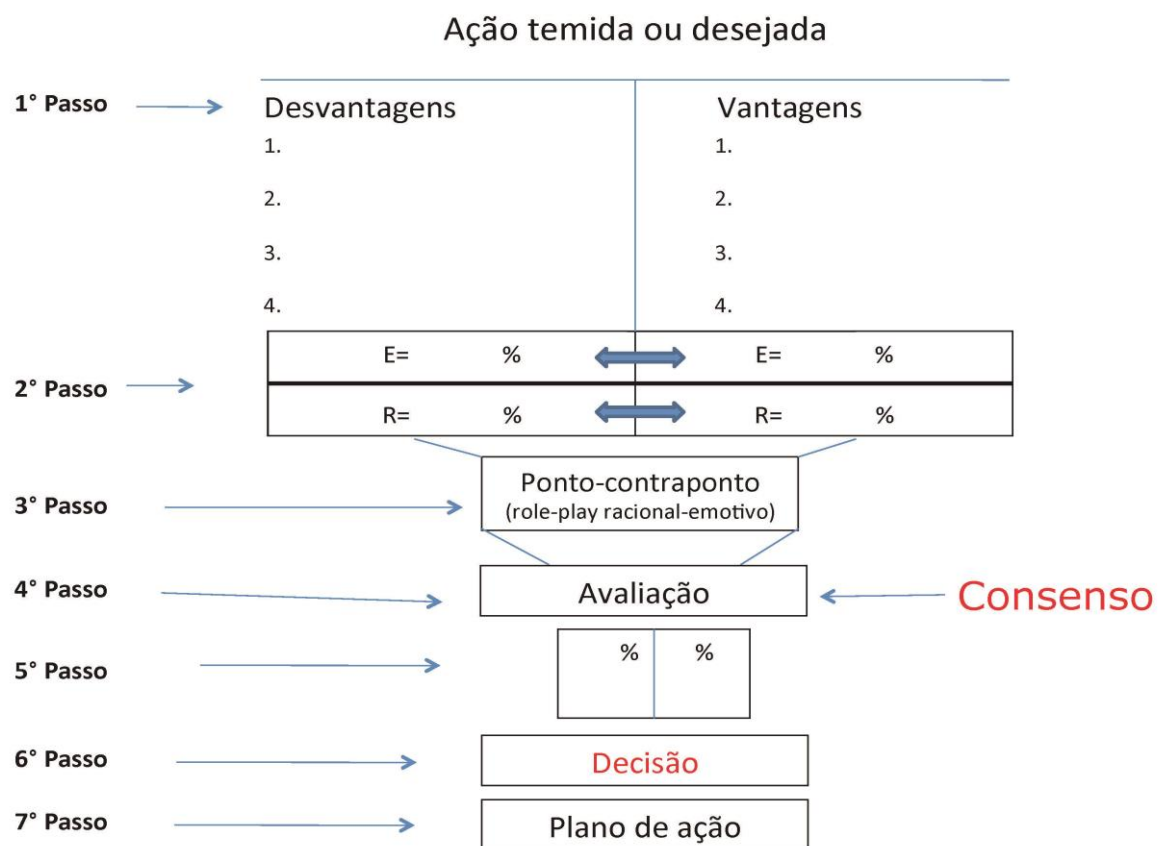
Ação temida ou desejada

1° Passo

| Desvantagens | Vantagens |
|---|---|
| 1. | 1. |
| 2. | 2. |
| 3. | 3. |
| 4. | 4. |

2° Passo

| E= % | E= % |
|---|---|
| R= % | R= % |

3° Passo

Ponto-contraponto
(role-play racional-emotivo)

4° Passo

Avaliação

Consenso

5° Passo

| % | % |
|---|---|

6° Passo

Decisão

7° Passo

Plano de ação